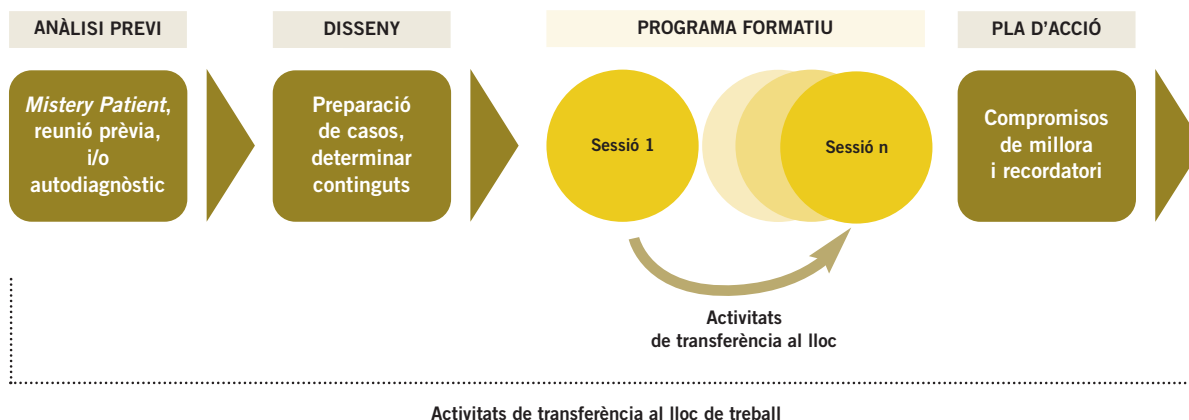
ANÀLISI PREVI

Mistery Patient, reunió prèvia, i/o autodiagnòstic

DISSENY

Preparació de casos, determinar continguts

PROGRAMA FORMATIU

Sessió 1

Sessió n

Activitats de transferència al lloc

PLA D'ACCIÓ

Compromisos de millora i recordatori

Activitats de transferència al lloc de treball